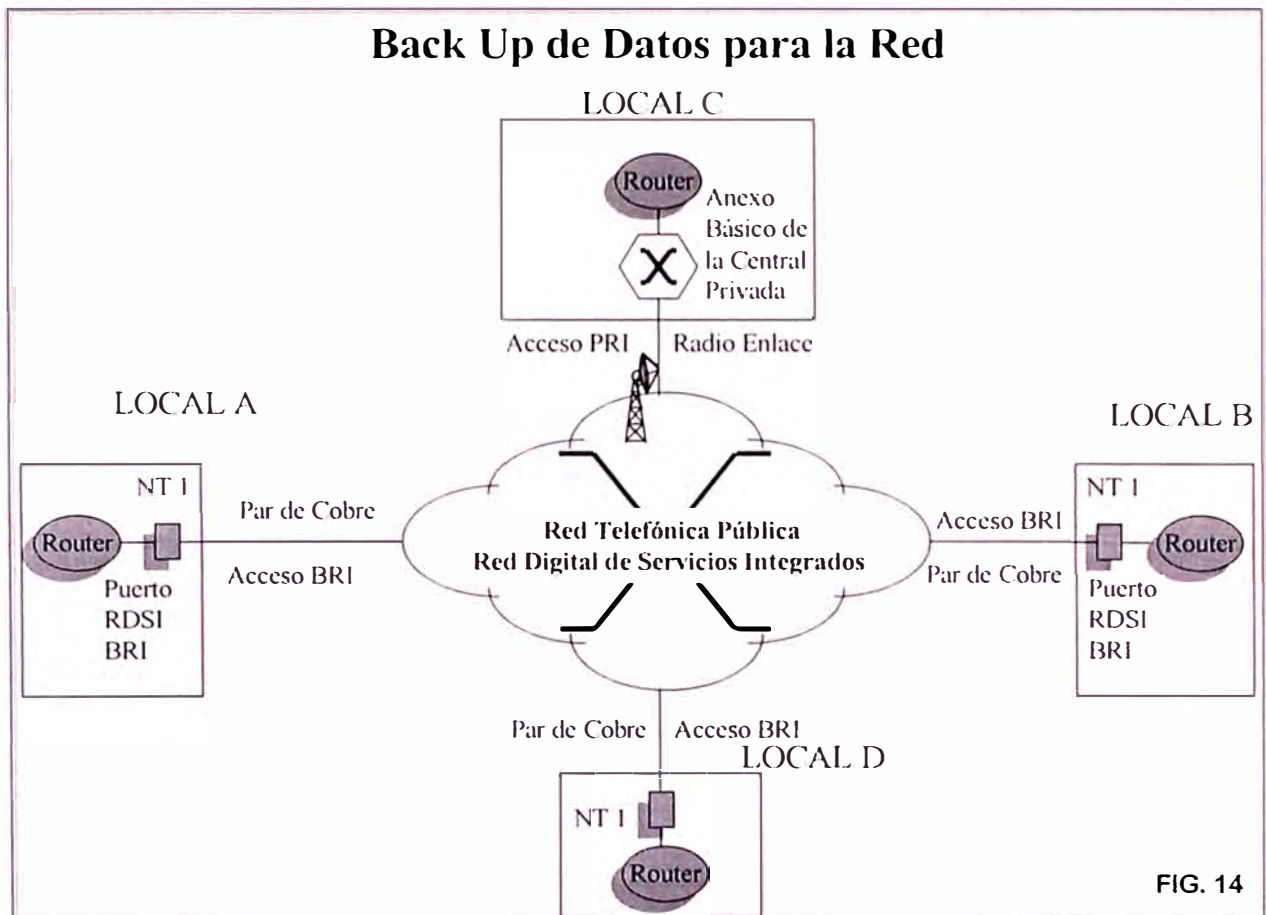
Back Up de Datos para la Red

LOCAL C

Router

Anexo Básico de la Central Privada

Acceso PRI

Radio Enlace

LOCAL A

NT 1

Router

Puerto RDSI BRI

Par de Cobre

Acceso BRI

Red Telefónica Pública
Red Digital de Servicios Integrados

LOCAL B

NT 1

Acceso BRI

Par de Cobre

Router

Puerto RDSI BRI

Par de Cobre

Acceso BRI

LOCAL D

NT 1

Router

FIG. 14